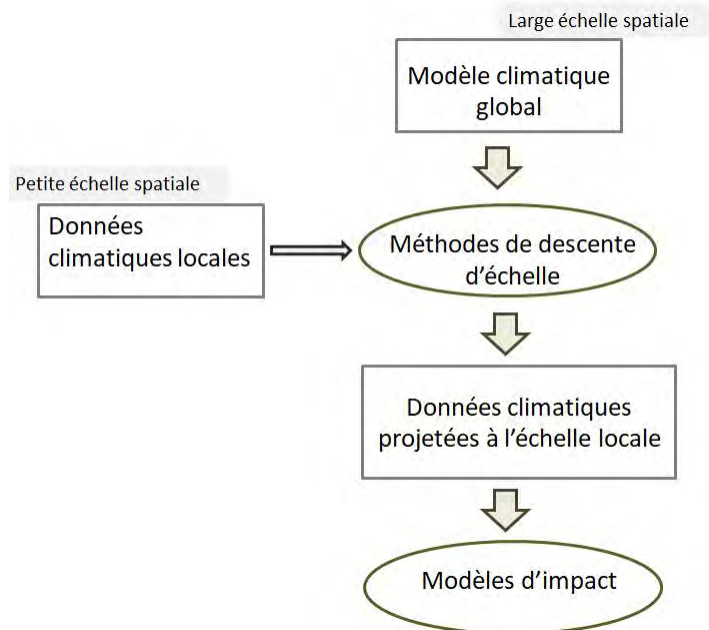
Large échelle spatiale

Modèle climatique global

Petite échelle spatiale

Données climatiques locales

Méthodes de descente d'échelle

Données climatiques projetées à l'échelle locale

Modèles d'impact